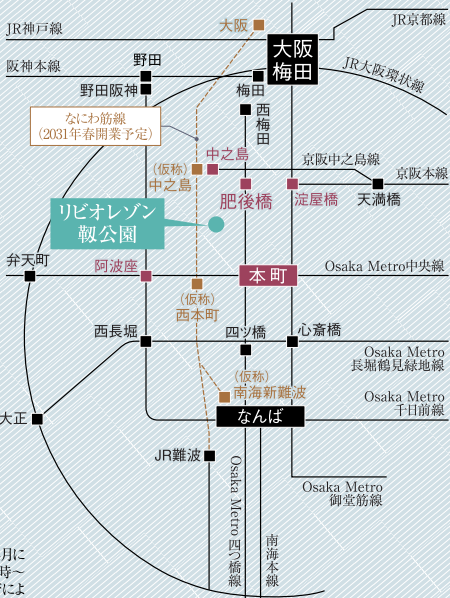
JR神戸線

大阪

JR京都線

大阪
梅田

野田

阪神本線

JR大阪環状線

野田阪神

梅田

西
梅田

なにわ筋線
（2031年春開業予定）

中之島

京阪中之島線

（仮称）
中之島

京阪本線

肥後橋

淀屋橋

天満橋

リビオレゾン
靱公園

弁天町

阿波座

本町

Osaka Metro中央線

（仮称）
西本町

西長堀

四ツ橋

心斎橋

Osaka Metro
長堀鶴見緑地線

（仮称）
南海新難波

Osaka Metro
千日前線

大正

なんば

JR難波

Osaka Metro
御堂筋線

Osaka Metro四つ橋線

南海本線

月に
時～
によ